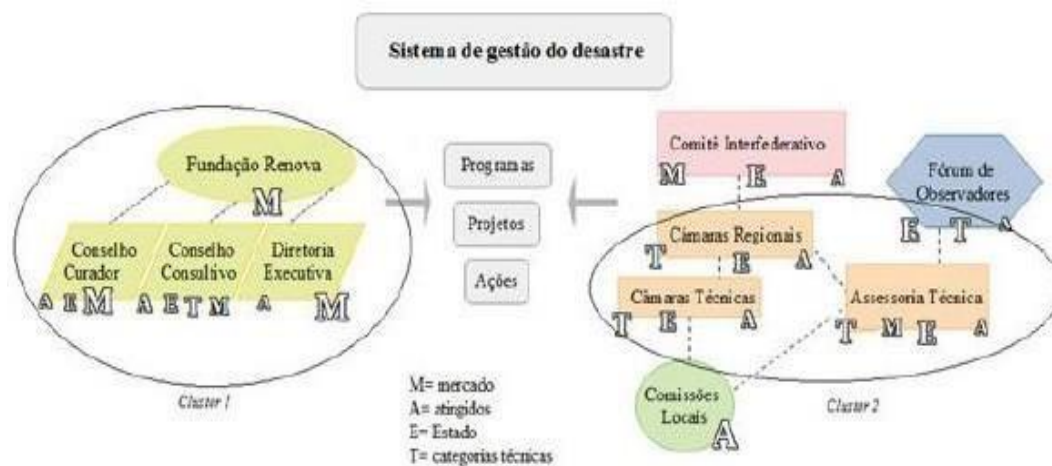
Sistema de gestão do desastre

Fundação Renova

M

Conselho Curador

Conselho Consultivo

Diretoria Executiva

A E M A E T M A M

Cluster 1

Programas

Projetos

Ações

M= mercado
A= atingidos
E= Estado
T= categorias técnicas

Comitê Interfederativo

M E A

Fórum de Observadores

E T A

Câmaras Regionais

T E A

Câmaras Técnicas

T E A

Assessoria Técnica

T M E A

Comissões Locais

A

Cluster 2